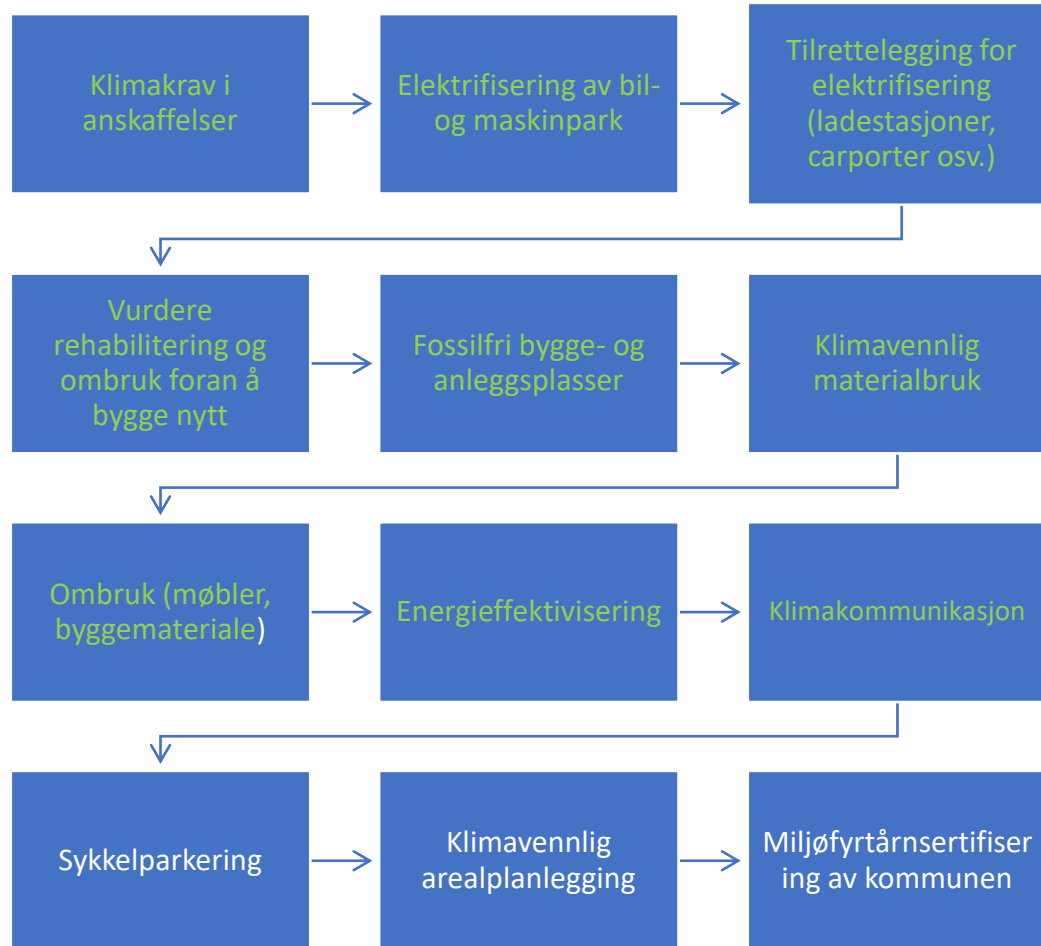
Klimakrav i anskaffelser

Elektrifisering av bil- og maskinpark

Tilrettelegging for elektrifisering (ladestasjoner, carporter osv.)

Vurdere rehabilitering og ombruk foran å bygge nytt

Fossilfri bygge- og anleggsplasser

Klimavennlig materialbruk

Ombruk (møbler, byggemateriale)

Energieffektivisering

Klimakommunikasjon

Sykkelparkering

Klimavennlig arealplanlegging

Miljøfyrtårnsertifisering av kommunen